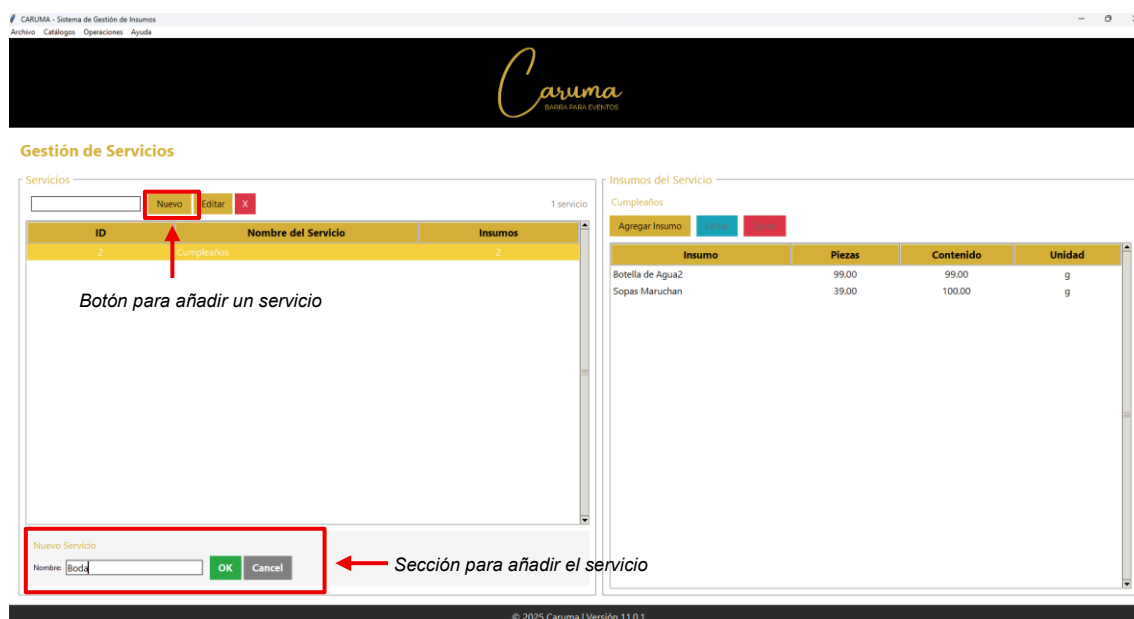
CARUMA - Sistema de Gestión de Insumos
Archivo Catálogos Operaciones Ayuda

Caruma
BARRA PARA EVENTOS

Gestión de Servicios

Servicios
Nuevo Editar X
1 servicio

| ID | Nombre del Servicio | Insumos |
|---|---|---|
| 2 | Cumpleaños | 2 |

Botón para añadir un servicio

Nuevo Servicio
Nombre: Boda
OK Cancel

Sección para añadir el servicio

Insumos del Servicio
Cumpleaños
Agregar Insumo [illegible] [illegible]

| Insumo | Piezas | Contenido | Unidad |
|---|---|---|---|
| Botella de Agua2 | 99.00 | 99.00 | g |
| Sopas Maruchan | 39.00 | 100.00 | g |

© 2025 Caruma | Versión 11.0.1